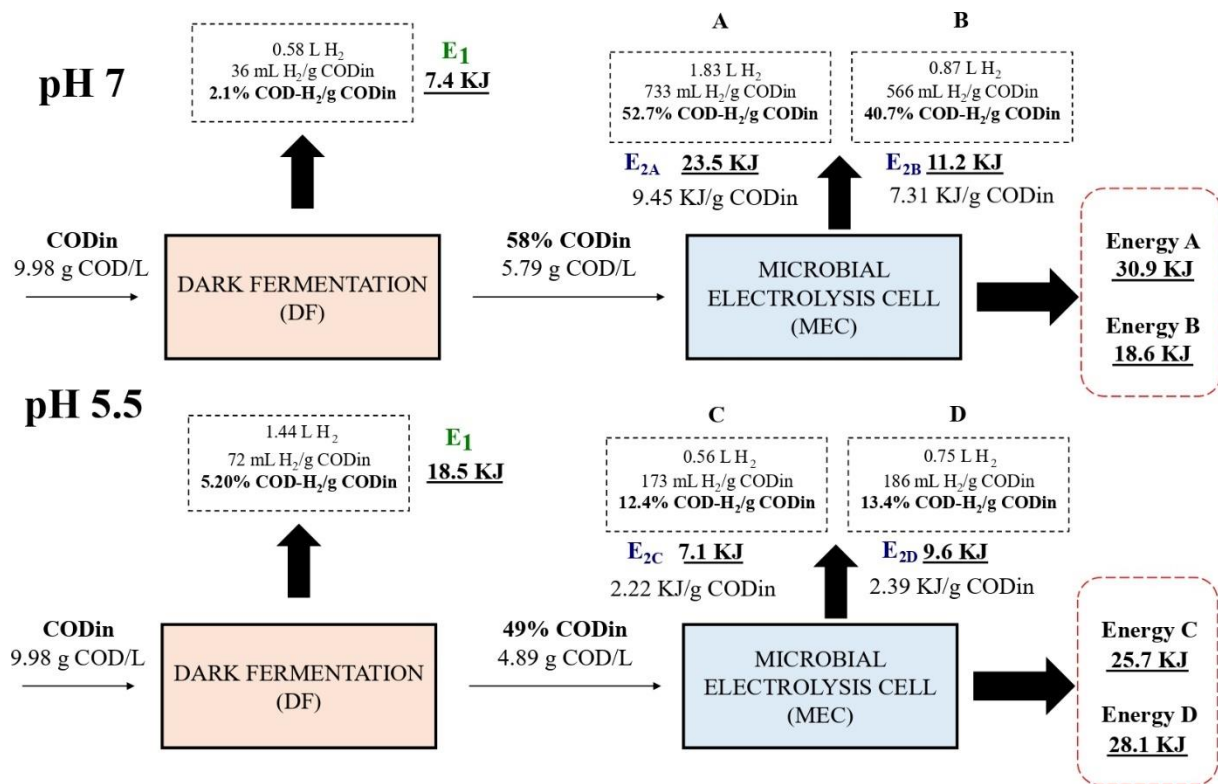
pH 7

0.58 L $H_2$
36 mL $H_2$/g CODin
**2.1% COD-$H_2$/g CODin**

$E_1$
7.4 KJ

A

1.83 L $H_2$
733 mL $H_2$/g CODin
**52.7% COD-$H_2$/g CODin**

B

0.87 L $H_2$
566 mL $H_2$/g CODin
**40.7% COD-$H_2$/g CODin**

$E_{2A}$ 23.5 KJ
9.45 KJ/g CODin

$E_{2B}$ 11.2 KJ
7.31 KJ/g CODin

CODin
9.98 g COD/L

DARK FERMENTATION
(DF)

58% CODin
5.79 g COD/L

MICROBIAL
ELECTROLYSIS CELL
(MEC)

Energy A
30.9 KJ

Energy B
18.6 KJ

pH 5.5

1.44 L $H_2$
72 mL $H_2$/g CODin
**5.20% COD-$H_2$/g CODin**

$E_1$
18.5 KJ

C

0.56 L $H_2$
173 mL $H_2$/g CODin
**12.4% COD-$H_2$/g CODin**

D

0.75 L $H_2$
186 mL $H_2$/g CODin
**13.4% COD-$H_2$/g CODin**

$E_{2C}$ 7.1 KJ
2.22 KJ/g CODin

$E_{2D}$ 9.6 KJ
2.39 KJ/g CODin

CODin
9.98 g COD/L

DARK FERMENTATION
(DF)

49% CODin
4.89 g COD/L

MICROBIAL
ELECTROLYSIS CELL
(MEC)

Energy C
25.7 KJ

Energy D
28.1 KJ